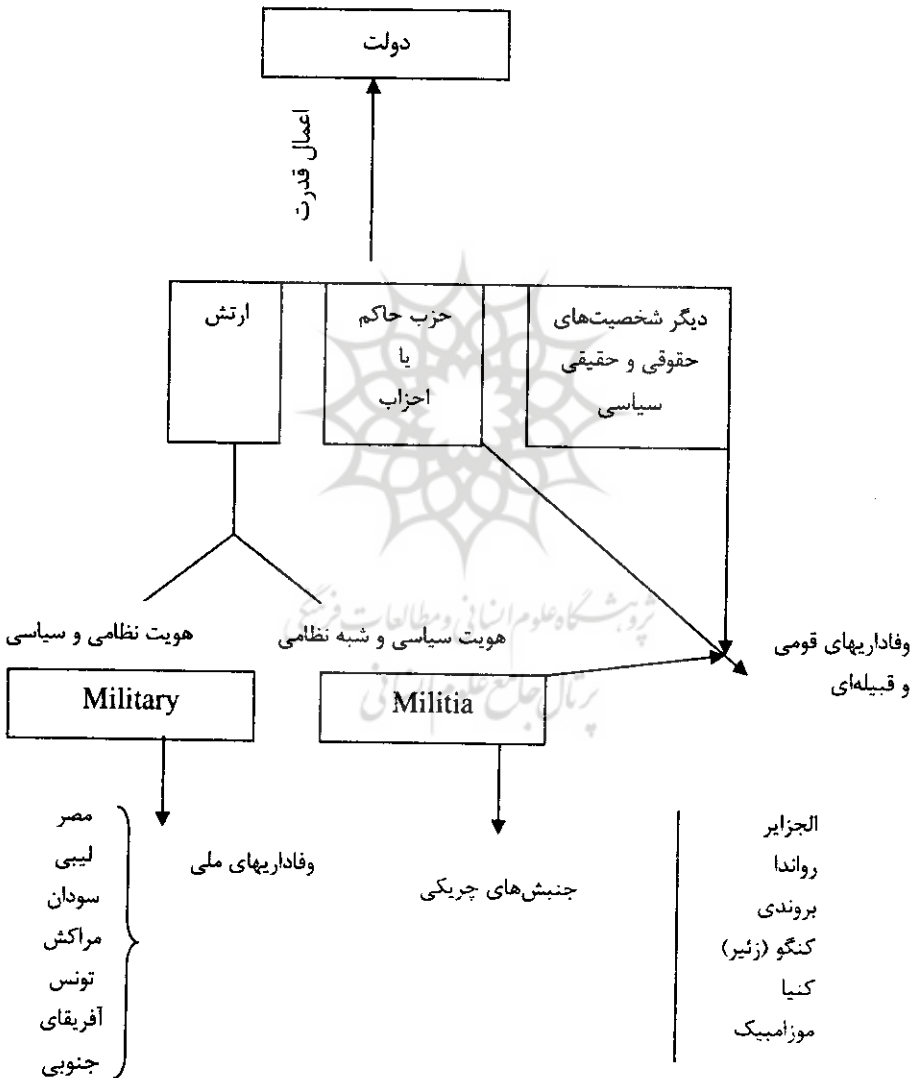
دولت

اعمال قدرت

ارتش

حزب حاکم
یا
احزاب

دیگر شخصیت‌های
حقوقی و حقیقی
سیاسی

هویت نظامی و سیاسی

هویت سیاسی و شبه نظامی

وفاداریهای قومی
و قبیله‌ای

Military

Militia

مصر
لیبی
سودان
مراکش
تونس
آفریقای
جنوبی

وفاداریهای ملی

جنبش‌های چریکی

الجزایر
رواندا
بروندی
کنگو (زئیر)
کنیا
موزامبیک

پژوهشگاه علوم انسانی و مطالعات فرهنگی
پرتال جامع علوم انسانی